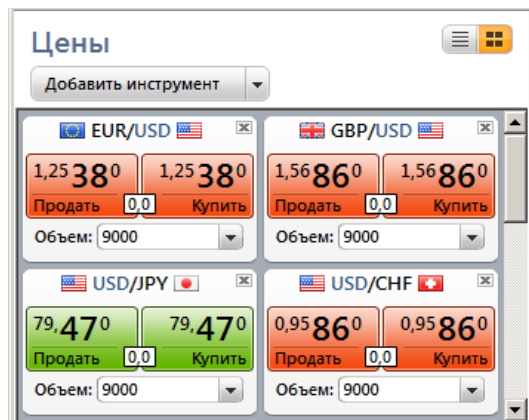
Цены

Добавить инструмент

EUR/USD

1,25 38 0
Продать
0,0
1,25 38 0
Купить

Объем: 9000

GBP/USD

1,56 86 0
Продать
0,0
1,56 86 0
Купить

Объем: 9000

USD/JPY

79, 47 0
Продать
0,0
79, 47 0
Купить

Объем: 9000

USD/CHF

0,95 86 0
Продать
0,0
0,95 86 0
Купить

Объем: 9000